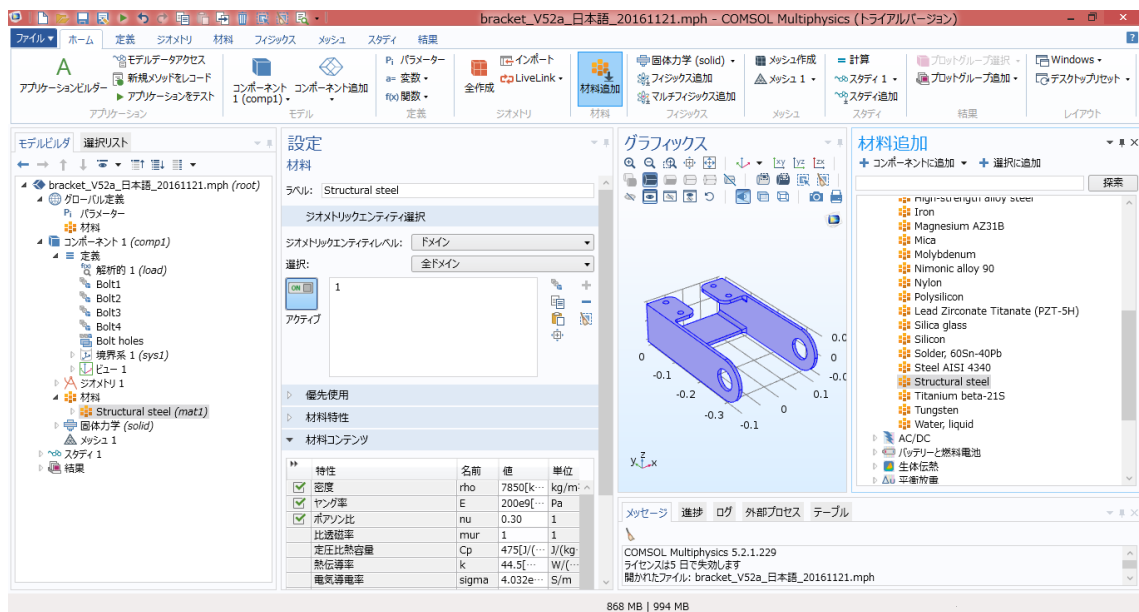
bracket_V52a_日本語_20161121.mph - COMSOL Multiphysics (トライアルバージョン)

ファイル ▾ ホーム 定義 ジオメトリ 材料 フィジックス メッシュ スタディ 結果

A アプリケーションビルダー
モデルデータアクセス
新規メソッドをレコード
アプリケーションをテスト
アプリケーション

コンポーネント 1 (comp1) ▾
コンポーネント追加 ▾
モデル

パラメーター
変数 ▾
f(x) 関数 ▾
定義

全作成
インポート
LiveLink ▾
ジオメトリ

材料追加
材料

固体力学 (solid) ▾
フィジックス追加
マルチフィジックス追加
フィジックス

メッシュ作成
メッシュ 1 ▾
メッシュ

= 計算
スタディ 1 ▾
スタディ追加
スタディ

プロットグループ選択 ▾
プロットグループ追加 ▾
結果

Windows ▾
デスクトップリセット ▾
レイアウト

モデルビルダ 選択リスト

bracket_V52a_日本語_20161121.mph (root)
グローバル定義
パラメーター
材料
コンポーネント 1 (comp1)
定義
解析的 1 (load)
Bolt1
Bolt2
Bolt3
Bolt4
Bolt holes
境界系 1 (sys1)
ビュー 1
ジオメトリ 1
材料
Structural steel (mat1)
固体力学 (solid)
メッシュ 1
スタディ 1
結果

設定
材料
ラベル: Structural steel
ジオメトリックエンティティ選択
ジオメトリックエンティティレベル: ドメイン
選択: 全ドメイン
1
アクティブ
優先使用
材料特性
材料コンテンツ

| | 特性 | 名前 | 値 | 単位 |
|---|---|---|---|---|
| ☑ | 密度 | rho | 7850[k··· | kg/m··· |
| ☑ | ヤング率 | E | 200e9[··· | Pa |
| ☑ | ポアソン比 | nu | 0.30 | 1 |
| | 比透磁率 | mur | 1 | 1 |
| | 定圧比熱容量 | Cp | 475[J/(··· | J/(kg··· |
| | 熱伝導率 | k | 44.5[··· | W/(··· |
| | 電気導電率 | sigma | 4.032e··· | S/m |

グラフィックス
0.0
0
-0.1
-0.2
-0.3
-0.1
0
0.1
-0.0
y z x

材料追加
+ コンポーネントに追加 ▾ + 選択に追加
探索
High-strength alloy steel
Iron
Magnesium AZ31B
Mica
Molybdenum
Nimonic alloy 90
Nylon
Polysilicon
Lead Zirconate Titanate (PZT-5H)
Silica glass
Silicon
Solder, 60Sn-40Pb
Steel AISI 4340
Structural steel
Titanium beta-21S
Tungsten
Water, liquid
AC/DC
バッテリーと燃料電池
生体伝熱
平衡放電

メッセージ 進捗 ログ 外部プロセス テーブル
COMSOL Multiphysics 5.2.1.229
ライセンスは5 日で失効します
開かれたファイル: bracket_V52a_日本語_20161121.mph

868 MB | 994 MB